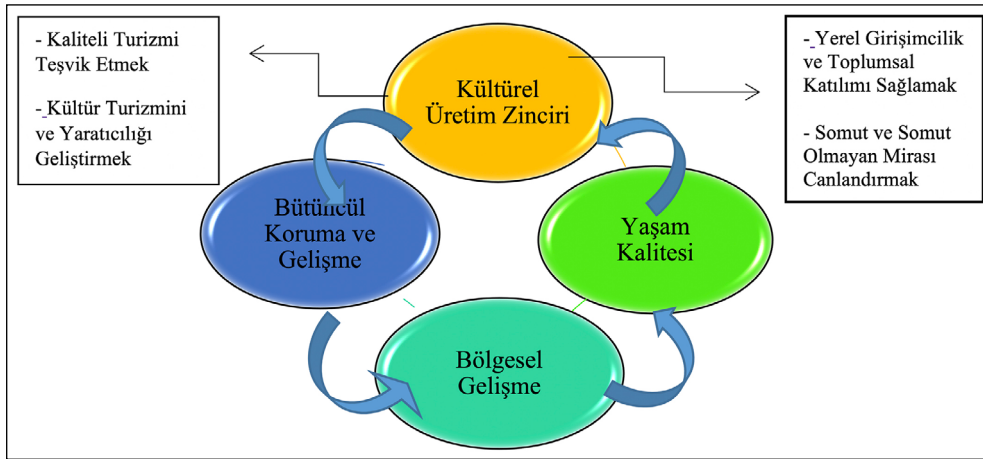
- Kaliteli Turizmi Teşvik Etmek

- Kültür Turizmini ve Yaratıcılığı Geliştirmek

Kültürel Üretim Zinciri

- Yerel Girişimcilik ve Toplumsal Katılımı Sağlamak

- Somut ve Somut Olmayan Mirası Canlandırmak

Bütüncül Koruma ve Gelişme

Yaşam Kalitesi

Bölgesel Gelişme